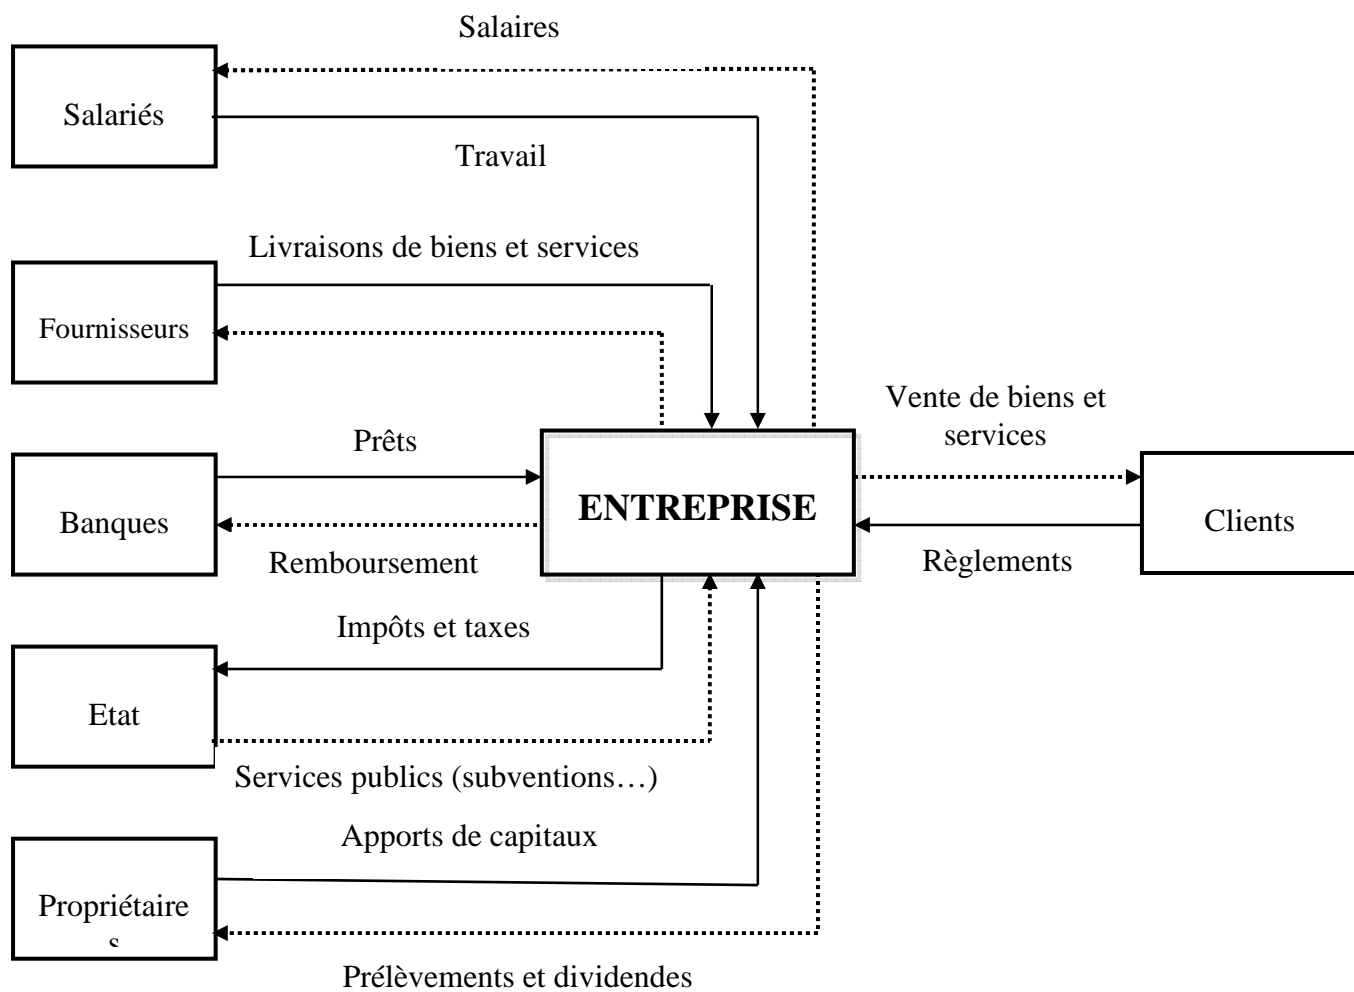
Salaires

Salariés

Travail

Livraisons de biens et services

Fournisseurs

Vente de biens et services

Prêts

Banques

ENTREPRISE

Clients

Remboursement

Règlements

Impôts et taxes

Etat

Services publics (subventions…)

Apports de capitaux

Propriétaire
s

Prélèvements et dividendes